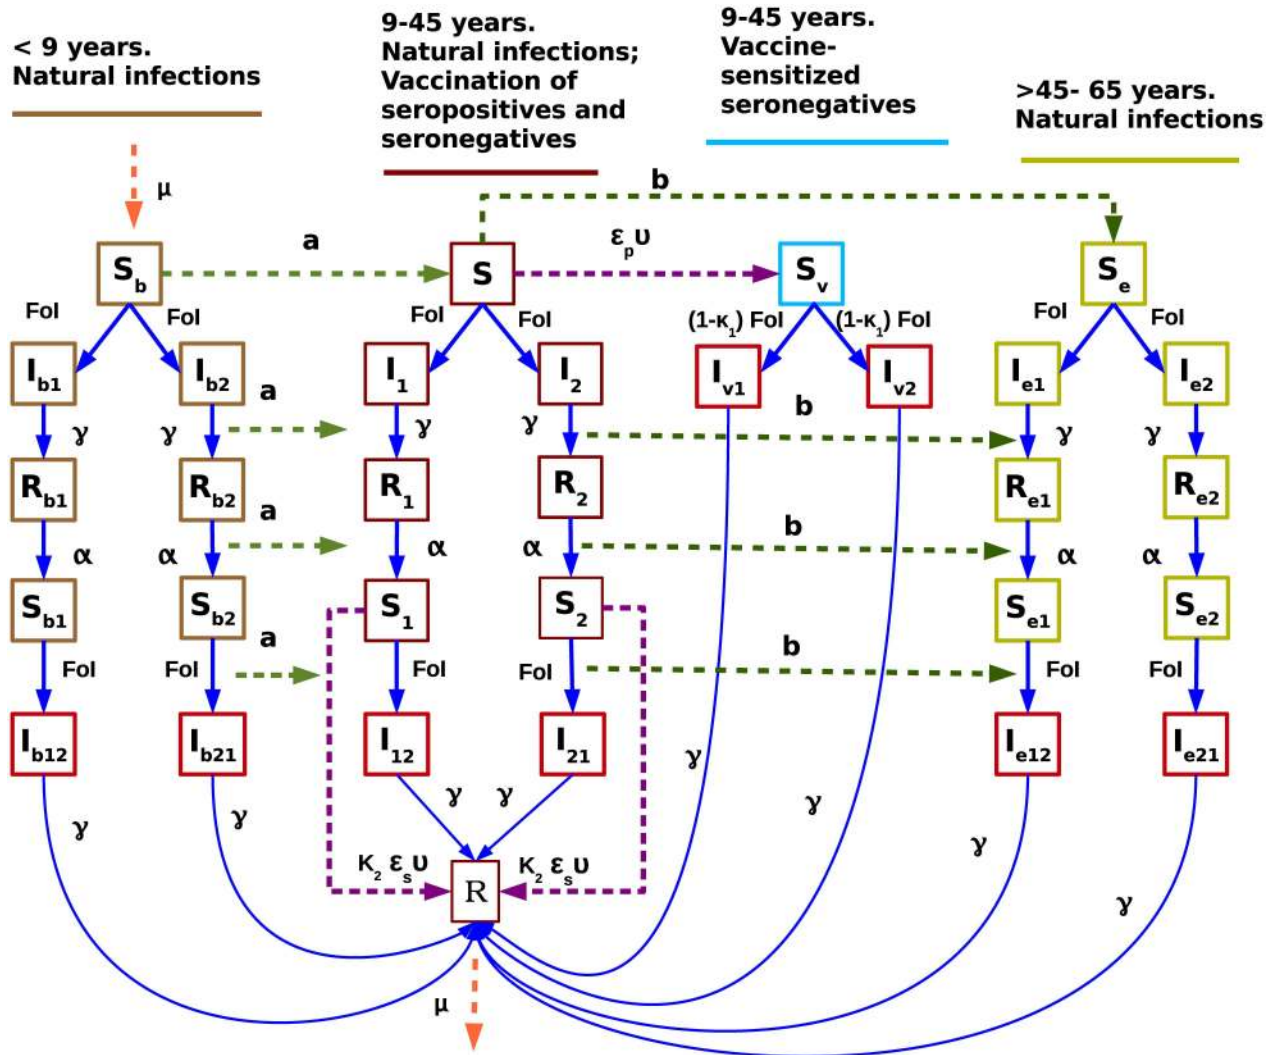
< 9 years.
Natural infections

9-45 years.
Natural infections;
Vaccination of seropositives and seronegatives

9-45 years.
Vaccine-sensitized seronegatives

>45- 65 years.
Natural infections

μ

b

a

$\varepsilon_p \upsilon$

$S_b$

S

$S_v$

$S_e$

FoI FoI

FoI FoI

$(1-\kappa_1)$ FoI $(1-\kappa_1)$ FoI

FoI FoI

$I_{b1}$ $I_{b2}$ a $I_1$ $I_2$ $I_{v1}$ b $I_{v2}$ $I_{e1}$ $I_{e2}$

γ γ γ γ γ γ

$R_{b1}$ $R_{b2}$ a $R_1$ $R_2$ b $R_{e1}$ $R_{e2}$

α α α α α α

$S_{b1}$ $S_{b2}$ a $S_1$ $S_2$ b $S_{e1}$ $S_{e2}$

FoI FoI FoI FoI FoI FoI

$I_{b12}$ $I_{b21}$ $I_{12}$ $I_{21}$ $I_{e12}$ $I_{e21}$

γ γ γ γ γ γ γ γ

$\kappa_2\ \varepsilon_s \upsilon$ R $\kappa_2\ \varepsilon_s \upsilon$

μ